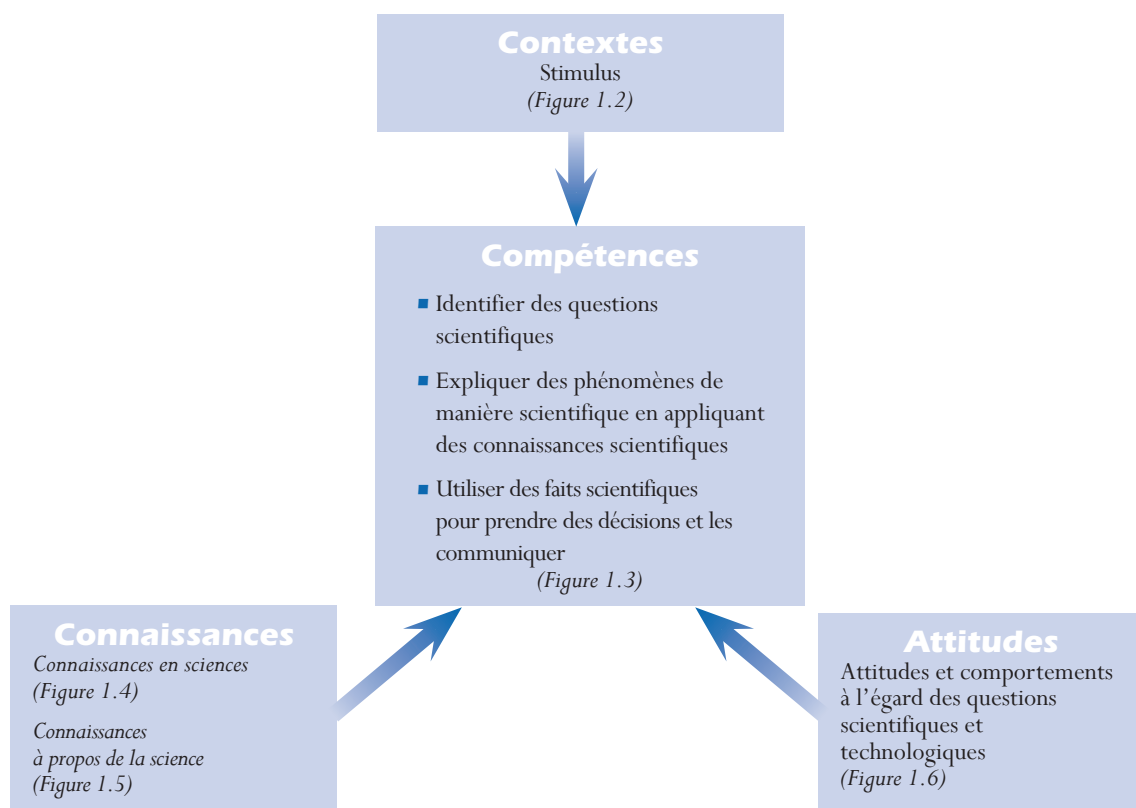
Contextes
Stimulus
(Figure 1.2)

Compétences

- Identifier des questions scientifiques
- Expliquer des phénomènes de manière scientifique en appliquant des connaissances scientifiques
- Utiliser des faits scientifiques pour prendre des décisions et les communiquer

(Figure 1.3)

Connaissances
Connaissances en sciences
(Figure 1.4)

Connaissances à propos de la science
(Figure 1.5)

Attitudes
Attitudes et comportements à l'égard des questions scientifiques et technologiques
(Figure 1.6)